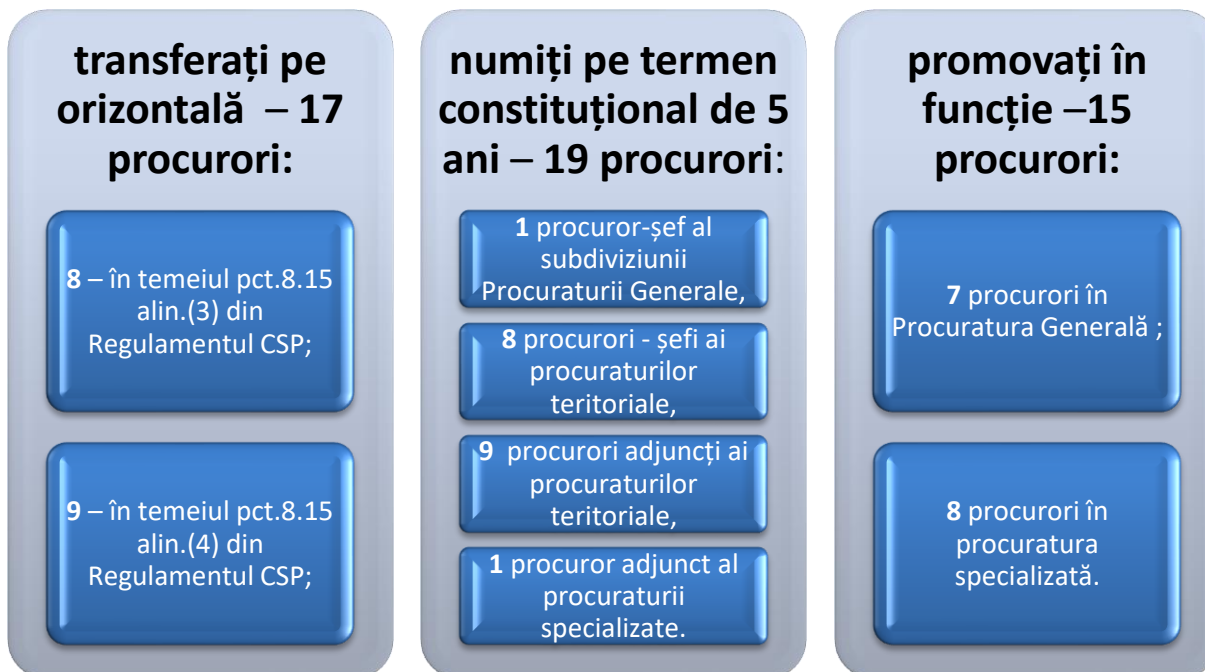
transferați pe orizontală – 17 procurori:

8 – în temeiul pct.8.15 alin.(3) din Regulamentul CSP;

9 – în temeiul pct.8.15 alin.(4) din Regulamentul CSP;

numiți pe termen constituțional de 5 ani – 19 procurori:

1 procuror-șef al subdiviziunii Procuraturii Generale,

8 procurori - șefi ai procuraturilor teritoriale,

9 procurori adjuncți ai procuraturilor teritoriale,

1 procuror adjunct al procuraturii specializate.

promovați în funcție –15 procurori:

7 procurori în Procuratura Generală ;

8 procurori în procuratura specializată.